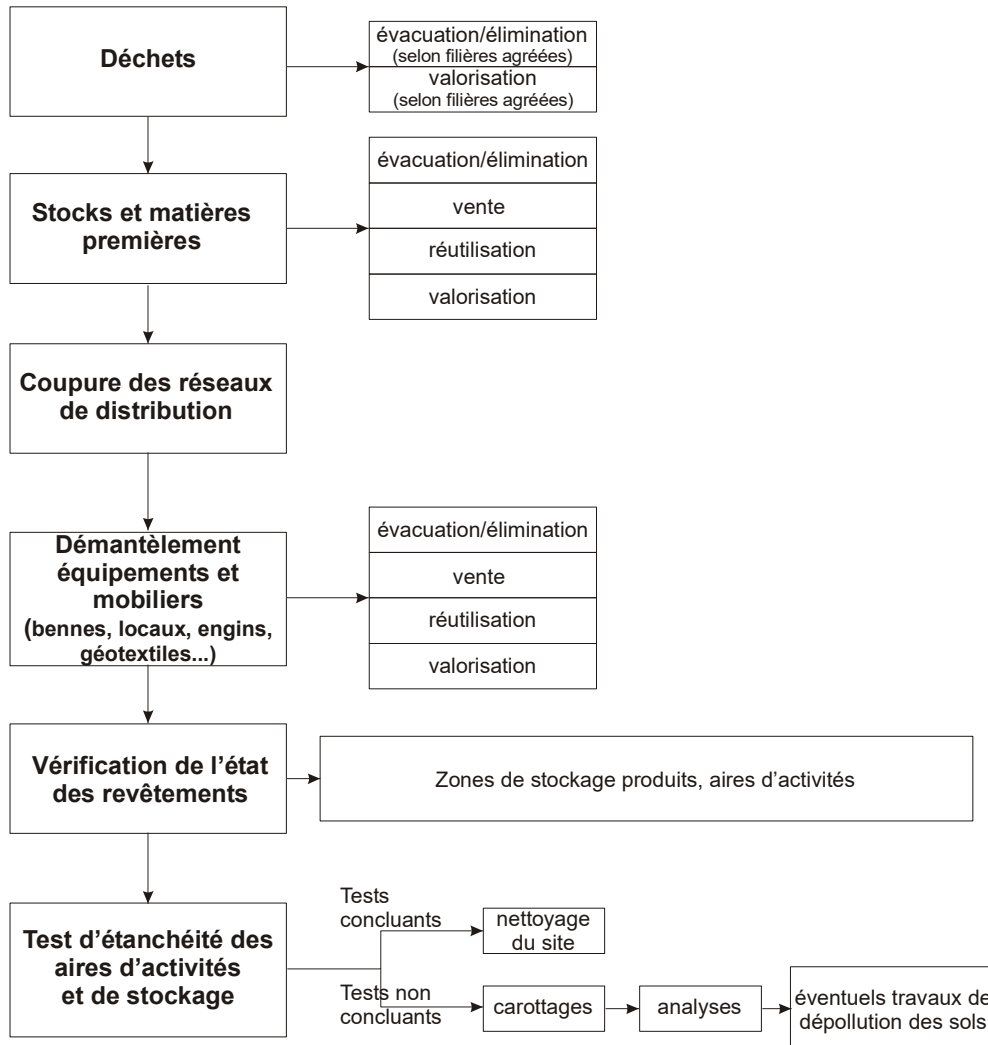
Déchets

évacuation/élimination (selon filières agréées)
valorisation (selon filières agréées)

Stocks et matières premières

évacuation/élimination
vente
réutilisation
valorisation

Coupure des réseaux de distribution

Démantèlement équipements et mobiliers (bennes, locaux, engins, géotextiles...)

évacuation/élimination
vente
réutilisation
valorisation

Vérification de l'état des revêtements

Zones de stockage produits, aires d'activités

Test d'étanchéité des aires d'activités et de stockage

Tests concluants
nettoyage du site

Tests non concluants
carottages
analyses
éventuels travaux de dépollution des sols